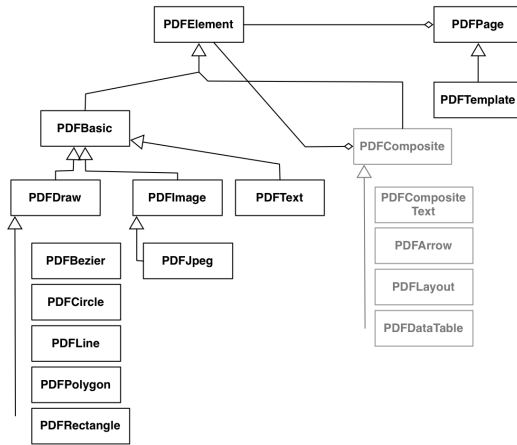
PDFElement

PDFPage

PDFTemplate

PDFBasic

PDFComposite

PDFDraw

PDFImage

PDFText

PDFComposite Text

PDFBezier

PDFJpeg

PDFArrow

PDFCircle

PDFLayout

PDFLine

PDFDataTable

PDFPolygon

PDFRectangle